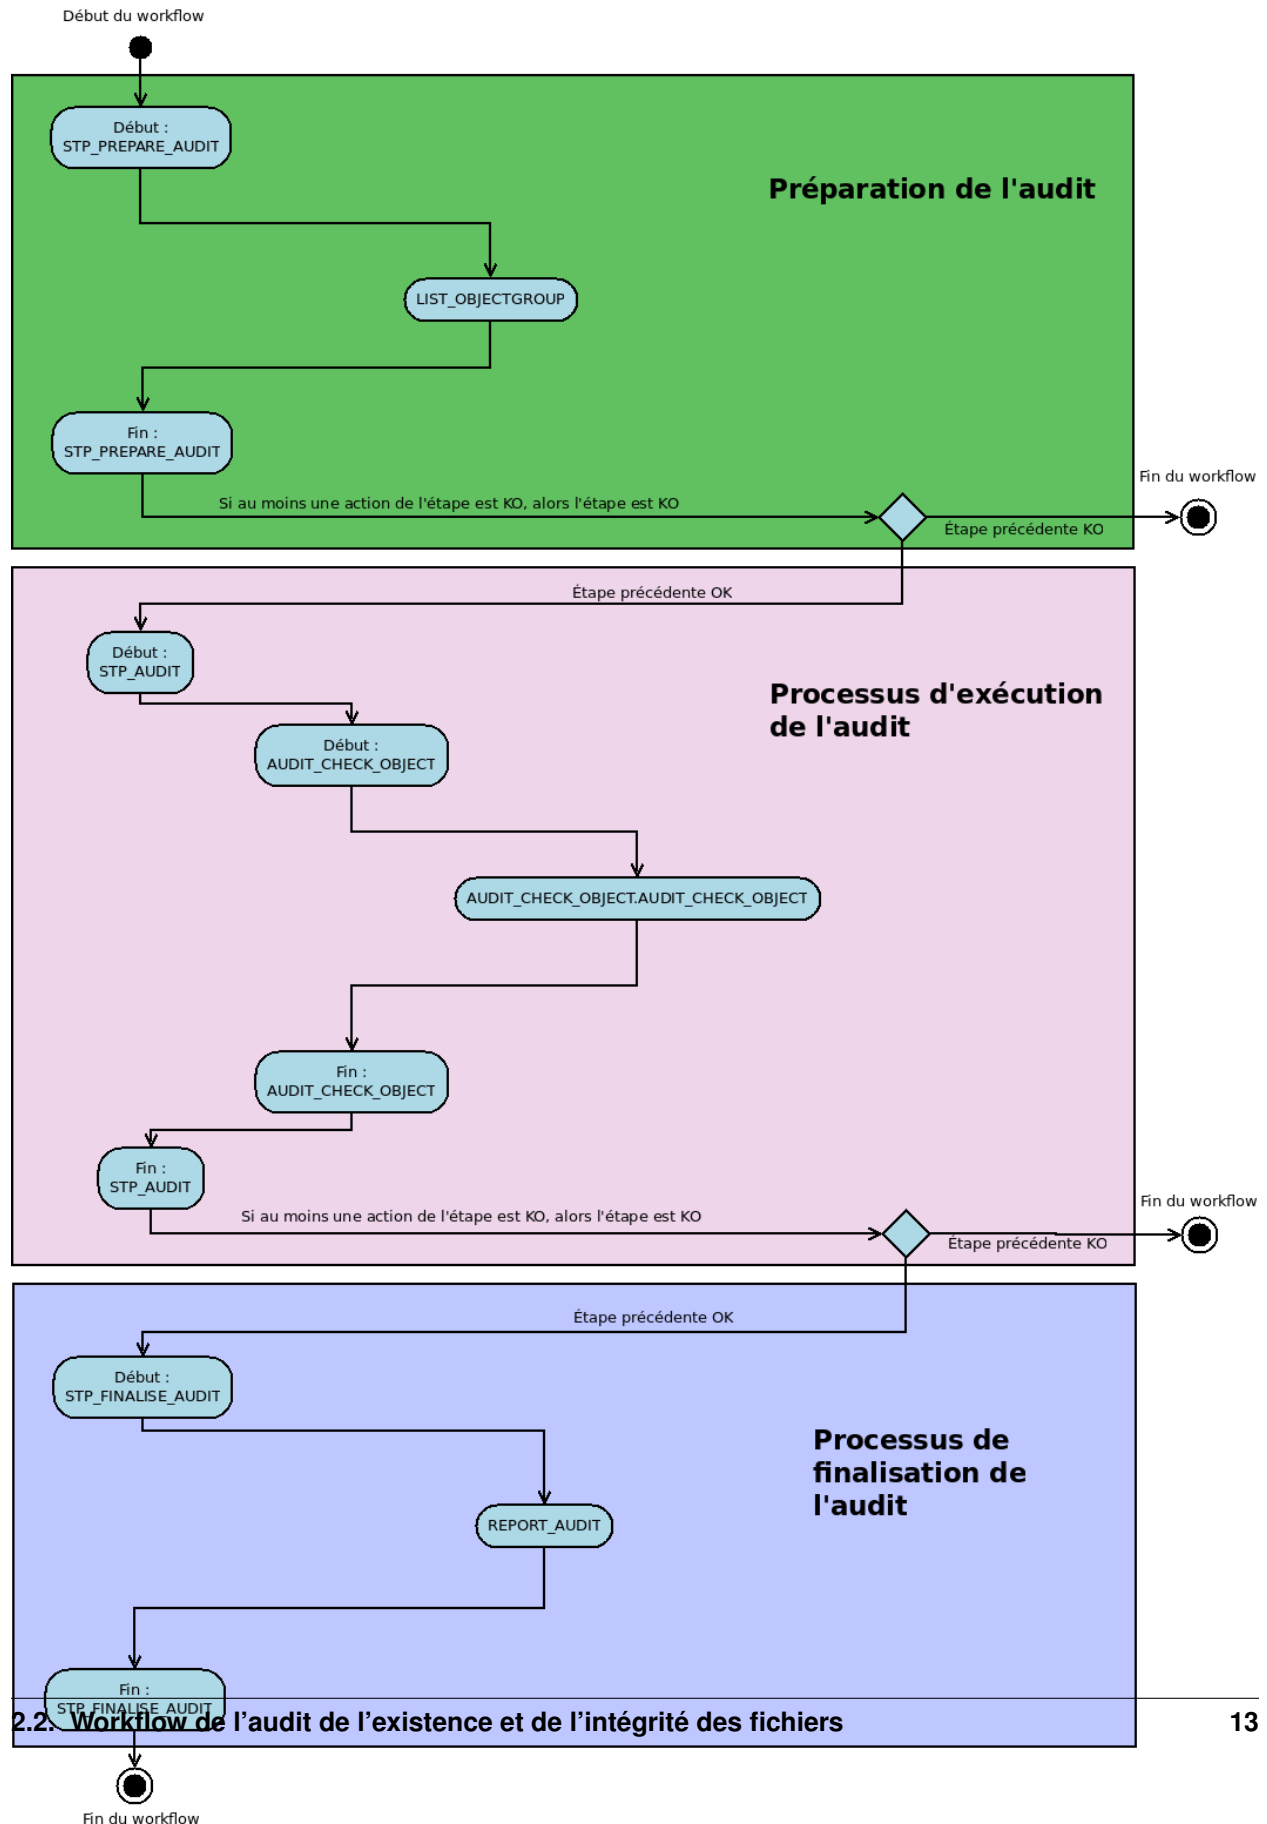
Début du workflow

Début : STP_PREPARE_AUDIT

Préparation de l'audit

LIST_OBJECTGROUP

Fin : STP_PREPARE_AUDIT

Si au moins une action de l'étape est KO, alors l'étape est KO

Fin du workflow

Étape précédente KO

Étape précédente OK

Début : STP_AUDIT

Processus d'exécution de l'audit

Début : AUDIT_CHECK_OBJECT

AUDIT_CHECK_OBJECT.AUDIT_CHECK_OBJECT

Fin : AUDIT_CHECK_OBJECT

Fin : STP_AUDIT

Si au moins une action de l'étape est KO, alors l'étape est KO

Fin du workflow

Étape précédente KO

Étape précédente OK

Début : STP_FINALISE_AUDIT

Processus de finalisation de l'audit

REPORT_AUDIT

Fin : STP_FINALISE_AUDIT

2.2. Workflow de l'audit de l'existence et de l'intégrité des fichiers

13

Fin du workflow